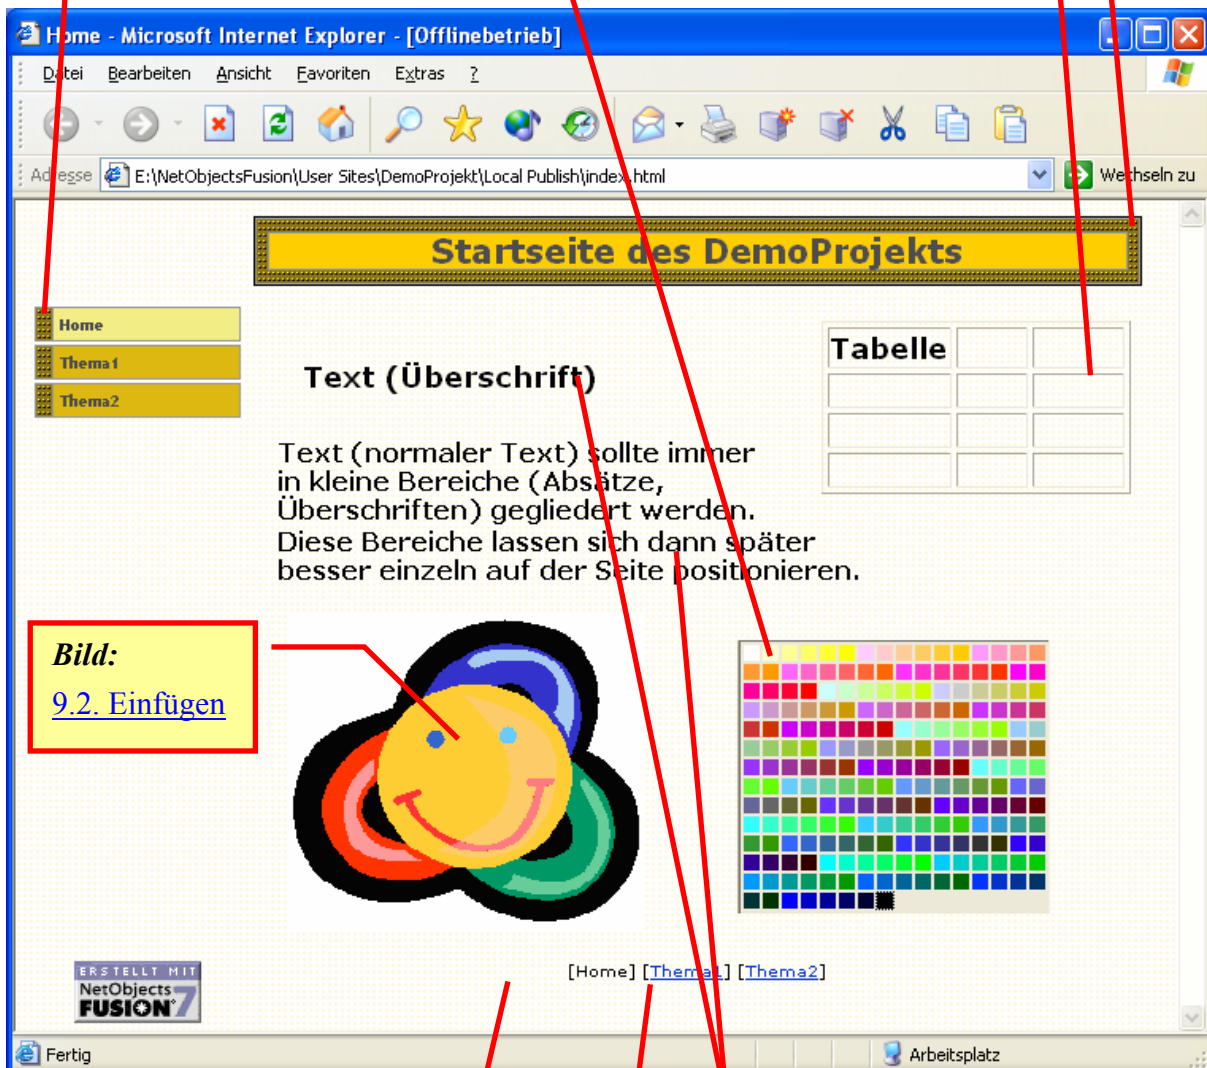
Home - Microsoft Internet Explorer - [Offlinebetrieb]

Datei Bearbeiten Ansicht Favoriten Extras ?

Adresse E:\NetObjectsFusion\User Sites\DemoProjekt\Local Publish\index.html

Wechseln zu

Startseite des DemoProjekts

Home
Thema1
Thema2

Text (Überschrift)

Tabelle

Text (normaler Text) sollte immer in kleine Bereiche (Absätze, Überschriften) gegliedert werden. Diese Bereiche lassen sich dann später besser einzeln auf der Seite positionieren.

Bild:
9.2. Einfügen

ERSTELLT MIT NetObjects FUSION 7

[Home] [Thema1] [Thema2]

Fertig

Arbeitsplatz